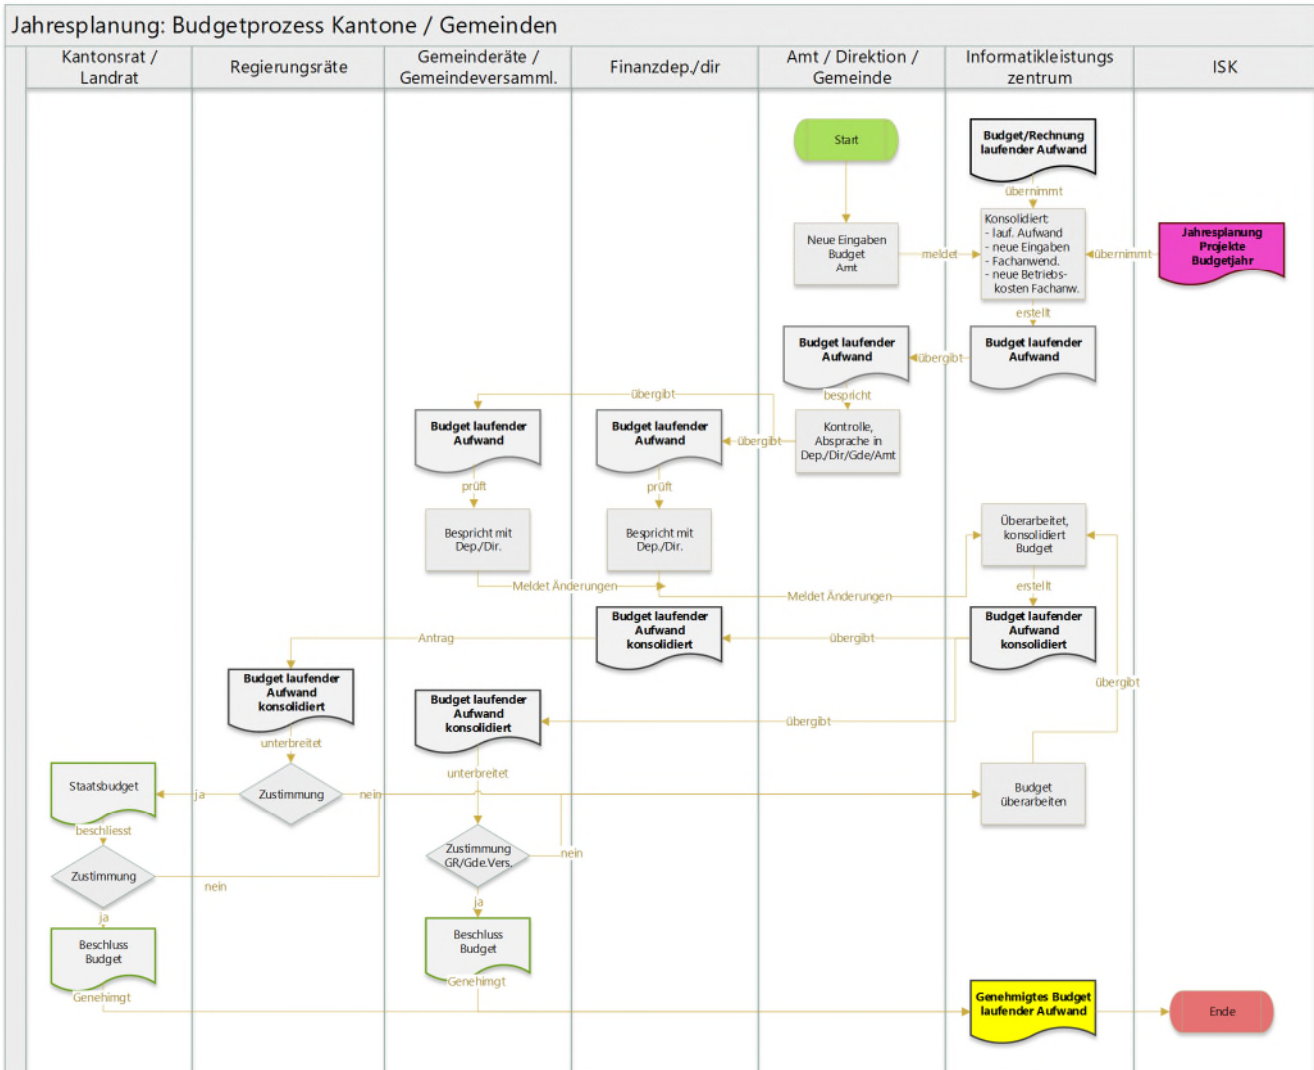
Jahresplanung: Budgetprozess Kantone / Gemeinden

Kantonsrat / Landrat

Regierungsräte

Gemeinderäte / Gemeindeversamml.

Finanzdep./dir

Amt / Direktion / Gemeinde

Informatikleistungs zentrum

ISK

Start

Budget/Rechnung laufender Aufwand

übernimmt

Neue Eingaben Budget Amt

meldet

Konsolidiert:
- lauf. Aufwand
- neue Eingaben
- Fachanwend.
- neue Betriebskosten Fachanw.

übernimmt

Jahresplanung Projekte Budgetjahr

erstellt

Budget laufender Aufwand

übergibt

Budget laufender Aufwand

bespricht

übergibt

Budget laufender Aufwand

Budget laufender Aufwand

übergibt

Kontrolle, Absprache in Dep./Dir/Gde/Amt

prüft

prüft

Bespricht mit Dep./Dir.

Bespricht mit Dep./Dir.

Überarbeitet, konsolidiert Budget

Meldet Änderungen

Meldet Änderungen

erstellt

Antrag

Budget laufender Aufwand konsolidiert

übergibt

Budget laufender Aufwand konsolidiert

Budget laufender Aufwand konsolidiert

übergibt

Budget laufender Aufwand konsolidiert

übergibt

unterbreitet

unterbreitet

Staatsbudget

ja

Zustimmung

nein

Budget überarbeiten

beschliesst

Zustimmung GR/Gde.Vers.

nein

Zustimmung

nein

ja

ja

Beschluss Budget

Beschluss Budget

Genehimgt

Genehimgt

Genehmigtes Budget laufender Aufwand

Ende